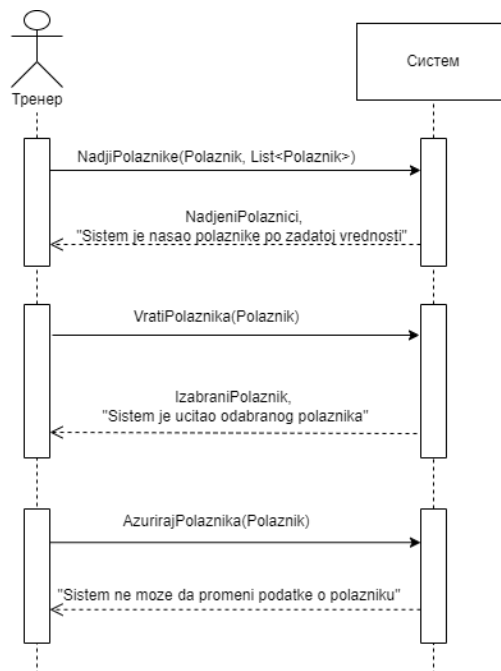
Тренер

Систем

NadjiPolaznike(Polaznik, List<Polaznik>)

NadjeniPolaznici,
"Sistem je nasao polaznike po zadatoj vrednosti"

VratiPolaznika(Polaznik)

IzabraniPolaznik,
"Sistem je ucitao odabranog polaznika"

AzurirajPolaznika(Polaznik)

"Sistem ne moze da promeni podatke o polazniku"